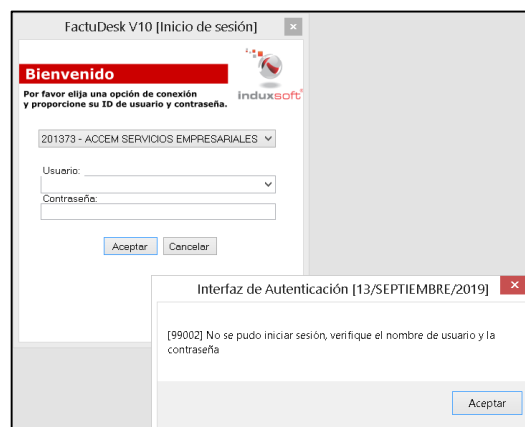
FactuDesk V10 [Inicio de sesión]

Bienvenido

Por favor elija una opción de conexión y proporcione su ID de usuario y contraseña.

induxsoft

201373 - ACCEM SERVICIOS EMPRESARIALES

Usuario:

Contraseña:

Aceptar Cancelar

Interfaz de Autenticación [13/SEPTIEMBRE/2019]

[99002] No se pudo iniciar sesión, verifique el nombre de usuario y la contraseña

Aceptar